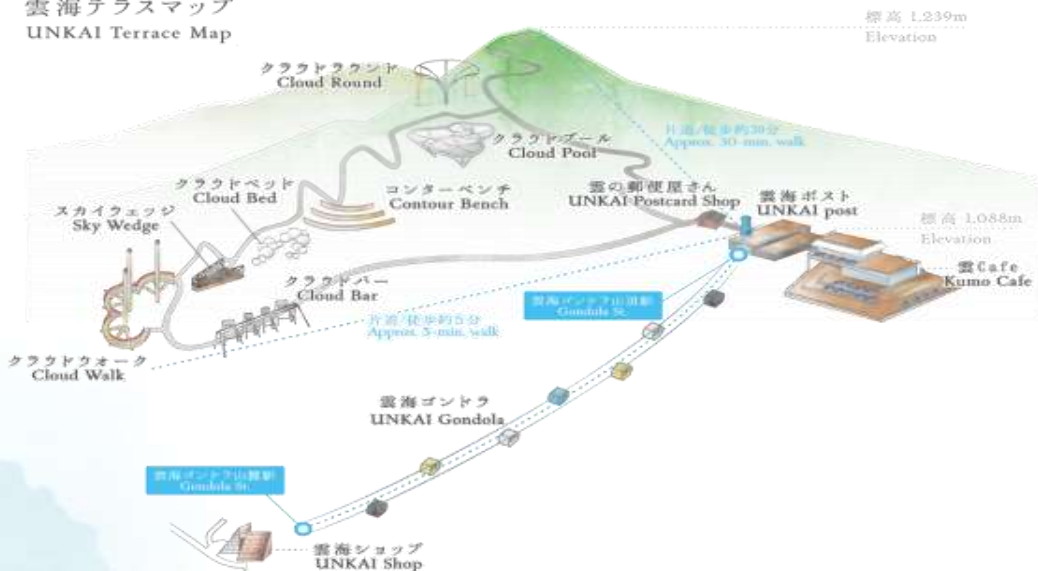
雲海テラスマップ
UNKAI Terrace Map

標高 1,239m
Elevation

クラウドラウンジ
Cloud Round

クラウドプール
Cloud Pool

片道/徒歩約30分
Approx. 30-min. walk

クラウドベッド
Cloud Bed

コンターベンチ
Contour Bench

雲の郵便屋さん
UNKAI Postcard Shop

雲海ポスト
UNKAI post

スカイウェッジ
Sky Wedge

標高 1,088m
Elevation

雲Cafe
Kumo Cafe

クラウドバー
Cloud Bar

雲海ゴンドラ山頂駅
Gondola St.

片道/徒歩約5分
Approx. 5-min. walk

クラウドウォーク
Cloud Walk

雲海ゴンドラ
UNKAI Gondola

雲海ゴンドラ山麓駅
Gondola St.

雲海ショップ
UNKAI Shop